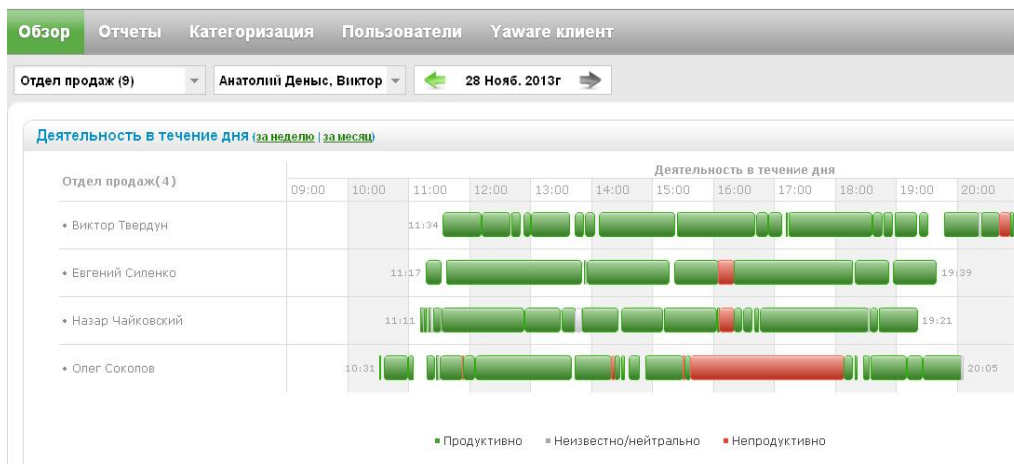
Обзор Отчеты Категоризация Пользователи Yaware клиент

Отдел продаж (9)
Анатолий Деныс, Виктор
28 Нояб. 2013г

Деятельность в течение дня (за неделю | за месяц)

Отдел продаж(4)
Деятельность в течение дня
09:00 10:00 11:00 12:00 13:00 14:00 15:00 16:00 17:00 18:00 19:00 20:00

• Виктор Твердун 11:34
• Евгений Силенко 11:17 19:39
• Назар Чайковский 11:11 19:21
• Олег Соколов 10:31 20:05

• Продуктивно • Неизвестно/нейтрально • Непродуктивно